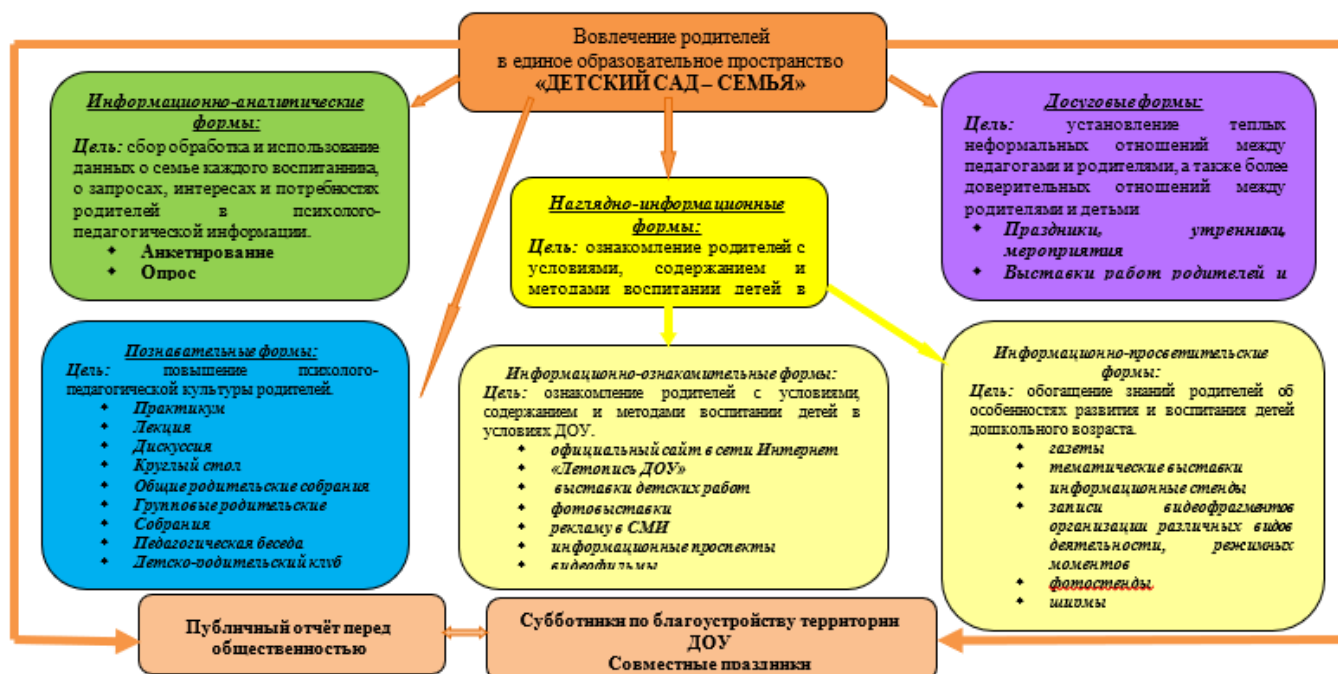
Вовлечение родителей в единое образовательное пространство «ДЕТСКИЙ САД – СЕМЬЯ»

Информационно-аналитические формы:
Цель: сбор обработка и использование данных о семье каждого воспитанника, о запросах, интересах и потребностях родителей в психолого-педагогической информации.
- Анкетирование
- Опрос

Наглядно-информационные формы:
Цель: ознакомление родителей с условиями, содержанием и методами воспитании детей в

Досуговые формы:
Цель: установление теплых неформальных отношений между педагогами и родителями, а также более доверительных отношений между родителями и детьми
- Праздники, утренники, мероприятия
- Выставки работ родителей и

Познавательные формы:
Цель: повышение психолого-педагогической культуры родителей.
- Практикум
- Лекция
- Дискуссия
- Круглый стол
- Общие родительские собрания
- Групповые родительские
- Собрания
- Педагогическая беседа
- Детско-родительский клуб

Информационно-ознакомительные формы:
Цель: ознакомление родителей с условиями, содержанием и методами воспитании детей в условиях ДОУ.
- официальный сайт в сети Интернет
- «Летопись ДОУ»
- выставки детских работ
- фотовыставки
- рекламу в СМИ
- информационные проспекты
- видеофильмы

Информационно-просветительские формы:
Цель: обогащение знаний родителей об особенностях развития и воспитания детей дошкольного возраста.
- газеты
- тематические выставки
- информационные стенды
- записи видеофрагментов организации различных видов деятельности, режимных моментов
- фотостенды
- ширмы

Публичный отчёт перед общественностью

Субботники по благоустройству территории ДОУ
Совместные праздники